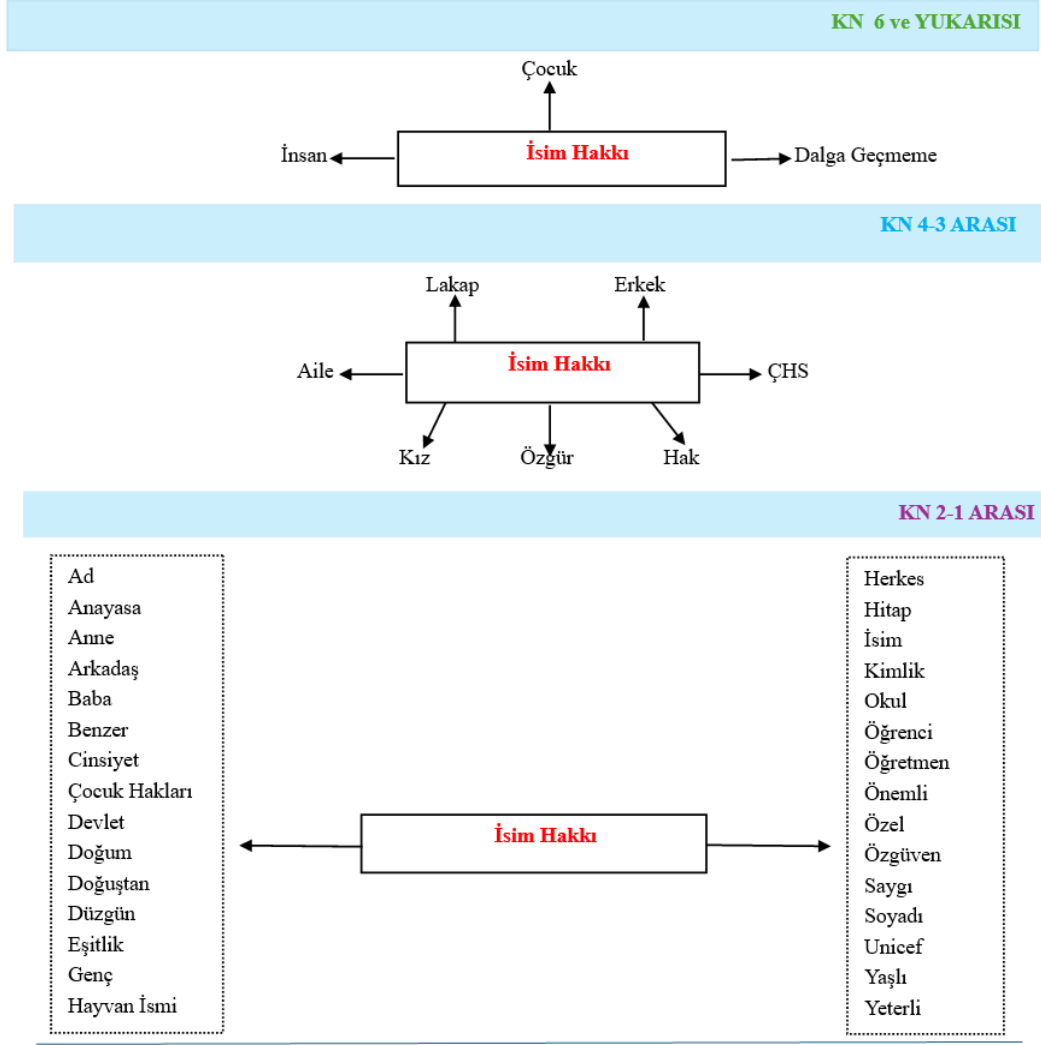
KN 6 ve YUKARISI

Çocuk

İnsan

İsim Hakkı

Dalga Geçmeme

KN 4-3 ARASI

Lakap

Erkek

Aile

İsim Hakkı

ÇHS

Kız

Özgür

Hak

KN 2-1 ARASI

Ad
Anayasa
Anne
Arkadaş
Baba
Benzer
Cinsiyet
Çocuk Hakları
Devlet
Doğum
Doğuştan
Düzgün
Eşitlik
Genç
Hayvan İsmi

İsim Hakkı

Herkes
Hitap
İsim
Kimlik
Okul
Öğrenci
Öğretmen
Önemli
Özel
Özgüven
Saygı
Soyadı
Unicef
Yaşlı
Yeterli